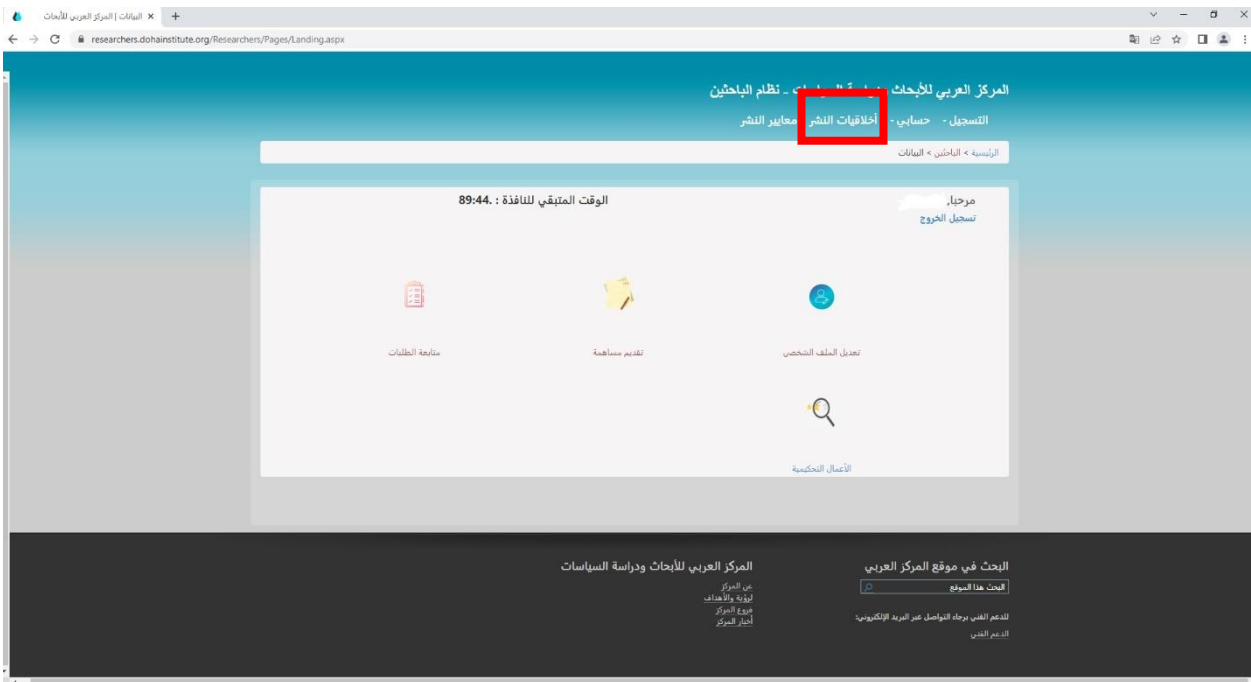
البيانات | المركز العربي للأبحاث ×

researchers.dohainstitute.org/Researchers/Pages/Landing.aspx

المركز العربي للأبحاث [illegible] ـ نظام الباحثين

التسجيل - حسابي - أخلاقيات النشر معايير النشر

الرئيسية > الباحثين > البيانات

مرحبا,
تسجيل الخروج

الوقت المتبقي للنافذة : 89:44.

تعديل الملف الشخصي

تقديم مساهمة

متابعة الطلبات

الأعمال التحكيمية

البحث في موقع المركز العربي

البحث هذا الموقع

للدعم الفني برجاء التواصل عبر البريد الإلكتروني:

الدعم الفني

المركز العربي للأبحاث ودراسة السياسات

عن المركز
لرؤية والأهداف
فروع المركز
أخبار المركز